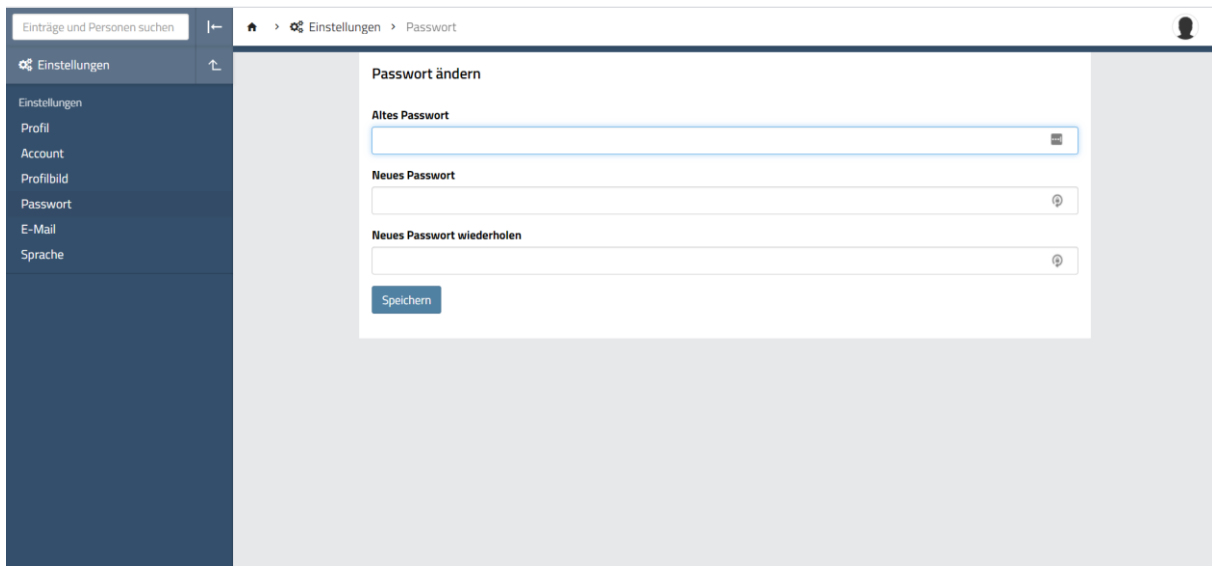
Einträge und Personen suchen

Einstellungen

Einstellungen
Profil
Account
Profilbild
Passwort
E-Mail
Sprache

Einstellungen › Passwort

Passwort ändern

Altes Passwort

Neues Passwort

Neues Passwort wiederholen

Speichern